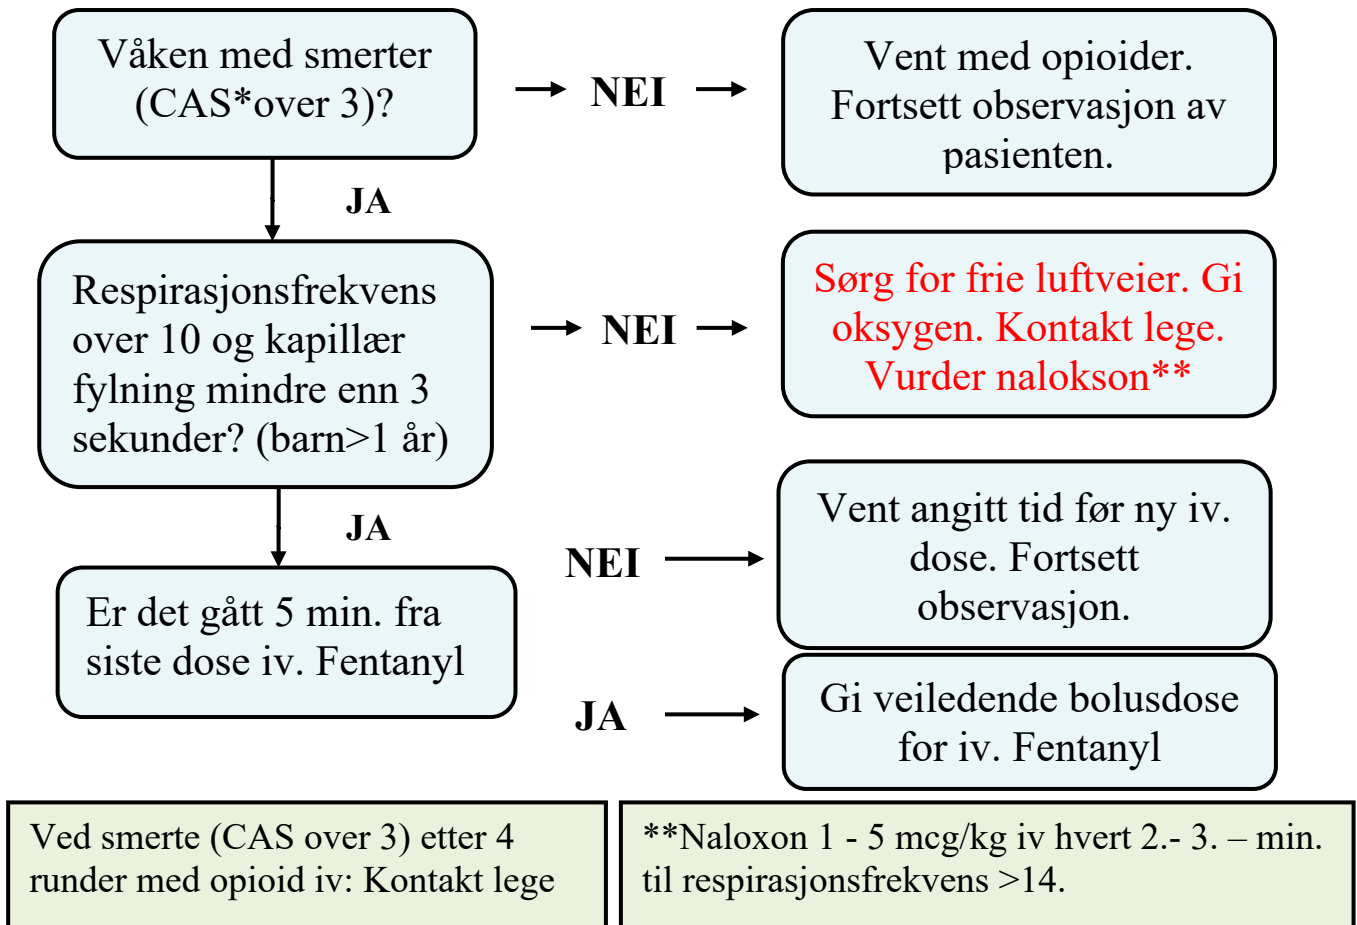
Våken med smerter (CAS*over 3)?

NEI

Vent med opioider. Fortsett observasjon av pasienten.

JA

Respirasjonsfrekvens over 10 og kapillær fylning mindre enn 3 sekunder? (barn>1 år)

NEI

Sørg for frie luftveier. Gi oksygen. Kontakt lege. Vurder nalokson**

JA

Er det gått 5 min. fra siste dose iv. Fentanyl

NEI

Vent angitt tid før ny iv. dose. Fortsett observasjon.

JA

Gi veiledende bolusdose for iv. Fentanyl

Ved smerte (CAS over 3) etter 4 runder med opioid iv: Kontakt lege

**Naloxon 1 - 5 mcg/kg iv hvert 2.- 3. – min. til respirasjonsfrekvens >14.